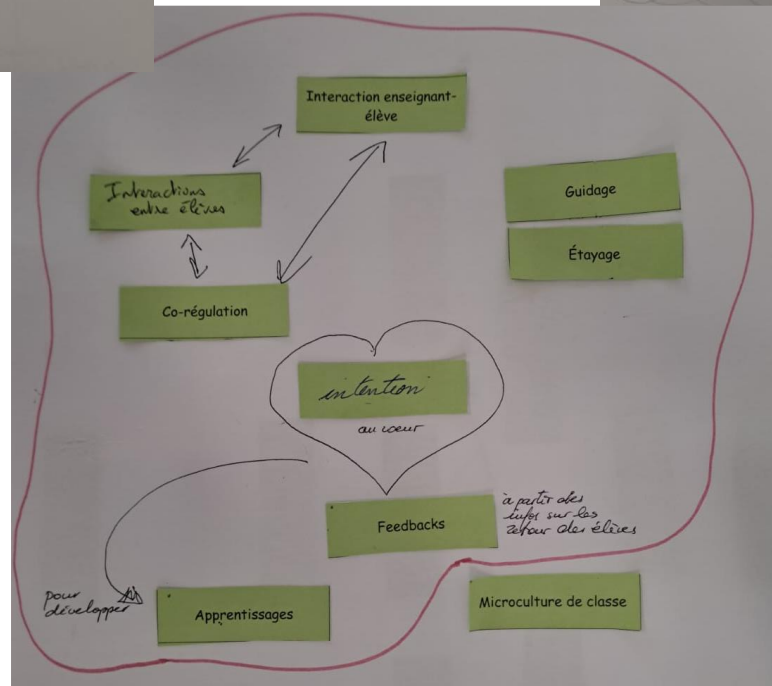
Interaction enseignant-élève

Interactions entre élèves

Guidage

Étayage

Co-régulation

intention

au coeur

Feedbacks

à partir des infos sur les retour des élèves

pour développer

Apprentissages

Microculture de classe